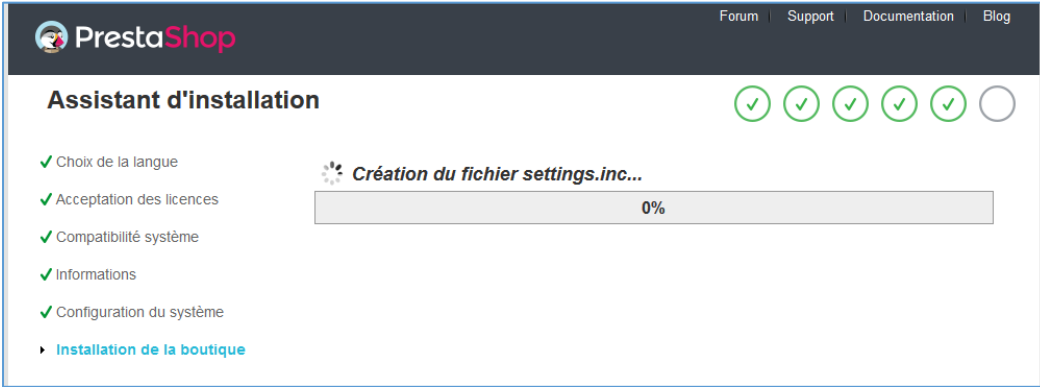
PrestaShop

Forum | Support | Documentation | Blog

Assistant d'installation

✓ Choix de la langue

✓ Acceptation des licences

✓ Compatibilité système

✓ Informations

✓ Configuration du système

Installation de la boutique

Création du fichier settings.inc...

0%